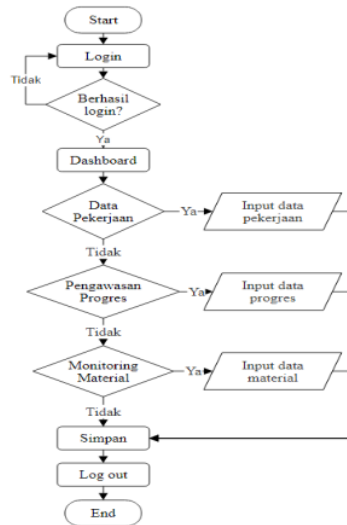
Start

Login

Tidak

Berhasil login?

Ya

Dashboard

Data Pekerjaan

Ya

Input data pekerjaan

Tidak

Pengawasan Progres

Ya

Input data progres

Tidak

Monitoring Material

Ya

Input data material

Tidak

Simpan

Log out

End